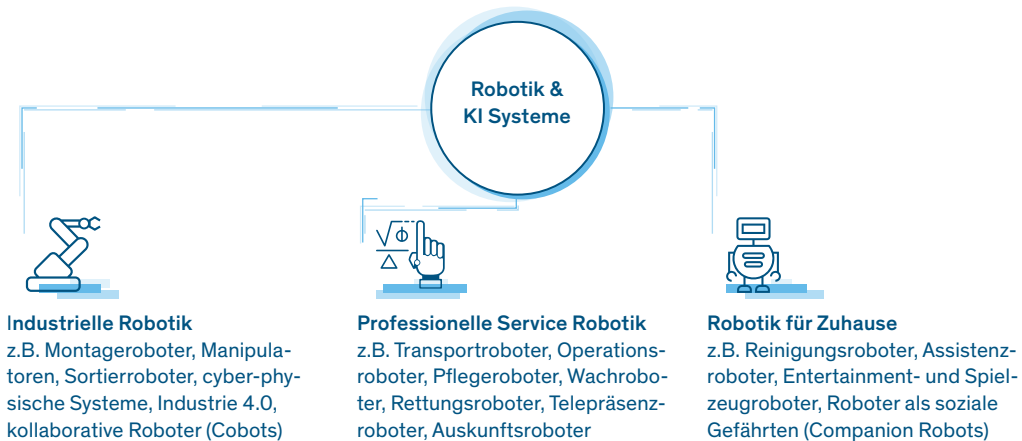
Robotik & KI Systeme

$\frac{\sqrt{\Phi}}{\Delta}$

Industrielle Robotik
z.B. Montageroboter, Manipulatoren, Sortierroboter, cyber-physische Systeme, Industrie 4.0, kollaborative Roboter (Cobots)

Professionelle Service Robotik
z.B. Transportroboter, Operationsroboter, Pflegeroboter, Wachroboter, Rettungsroboter, Telepräsenzroboter, Auskunftsroboter

Robotik für Zuhause
z.B. Reinigungsroboter, Assistenzroboter, Entertainment- und Spielzeugroboter, Roboter als soziale Gefährten (Companion Robots)